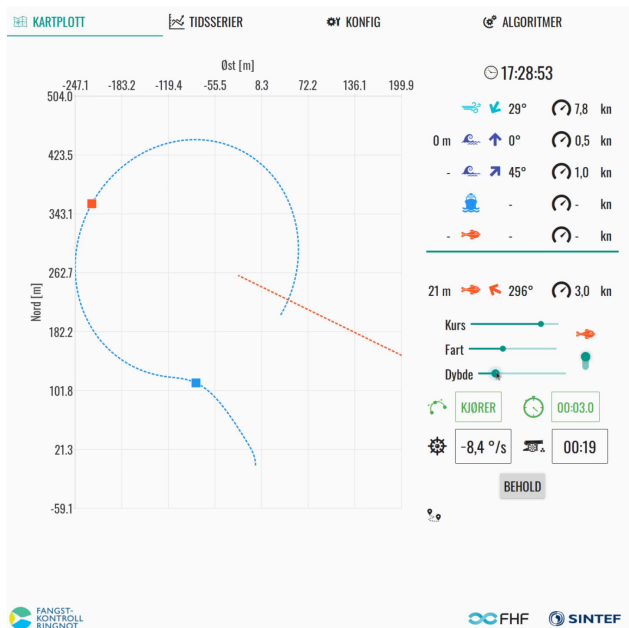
KARTPLOTT
TIDSSERIER
KONFIG
ALGORITMER

Øst [m]
-247.1 -183.2 -119.4 -55.5 8.3 72.2 136.1 199.9

Nord [m]
504.0
423.5
343.1
262.7
182.2
101.8
21.3
-59.1

17:28:53

29° 7,8 kn
0 m 0° 0,5 kn
- 45° 1,0 kn
- - kn
- - - kn

21 m 296° 3,0 kn

Kurs
Fart
Dybde

KJØRER
00:03.0

-8,4 °/s
00:19

BEHOLD

FANGST-KONTROLL RINGNOT

FHF
SINTEF